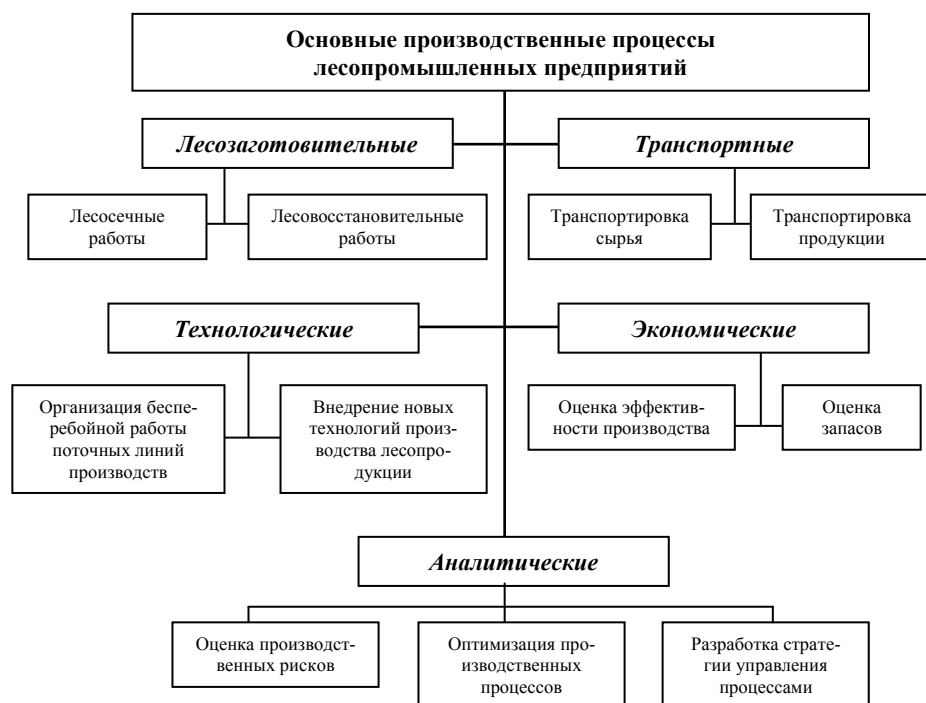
**Основные производственные процессы лесопромышленных предприятий**

***Лесозаготовительные***

Лесосечные работы

Лесовосстановительные работы

***Транспортные***

Транспортировка сырья

Транспортировка продукции

***Технологические***

Организация бесперебойной работы поточных линий производств

Внедрение новых технологий производства лесопродукции

***Экономические***

Оценка эффективности производства

Оценка запасов

***Аналитические***

Оценка производственных рисков

Оптимизация производственных процессов

Разработка стратегии управления процессами